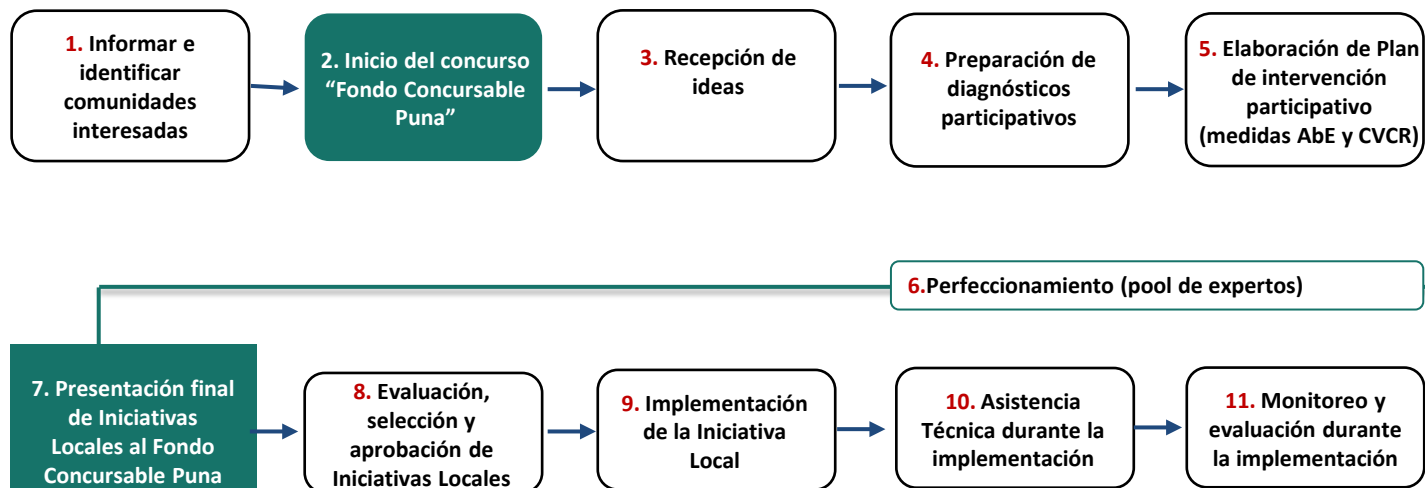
1. Informar e identificar comunidades interesadas

2. Inicio del concurso “Fondo Concursable Puna”

3. Recepción de ideas

4. Preparación de diagnósticos participativos

5. Elaboración de Plan de intervención participativo (medidas AbE y CVCR)

6.Perfeccionamiento (pool de expertos)

7. Presentación final de Iniciativas Locales al Fondo Concursable Puna

8. Evaluación, selección y aprobación de Iniciativas Locales

9. Implementación de la Iniciativa Local

10. Asistencia Técnica durante la implementación

11. Monitoreo y evaluación durante la implementación